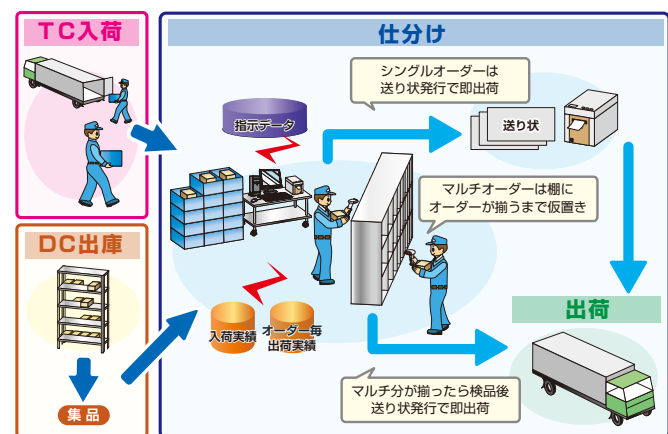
TC入荷

仕分け

シングルオーダーは
送り状発行で即出荷

送り状

指示データ

マルチオーダーは棚に
オーダーが揃うまで仮置き

DC出庫

入荷実績

オーダー毎
出荷実績

出荷

集品

マルチ分が揃ったら検品後
送り状発行で即出荷